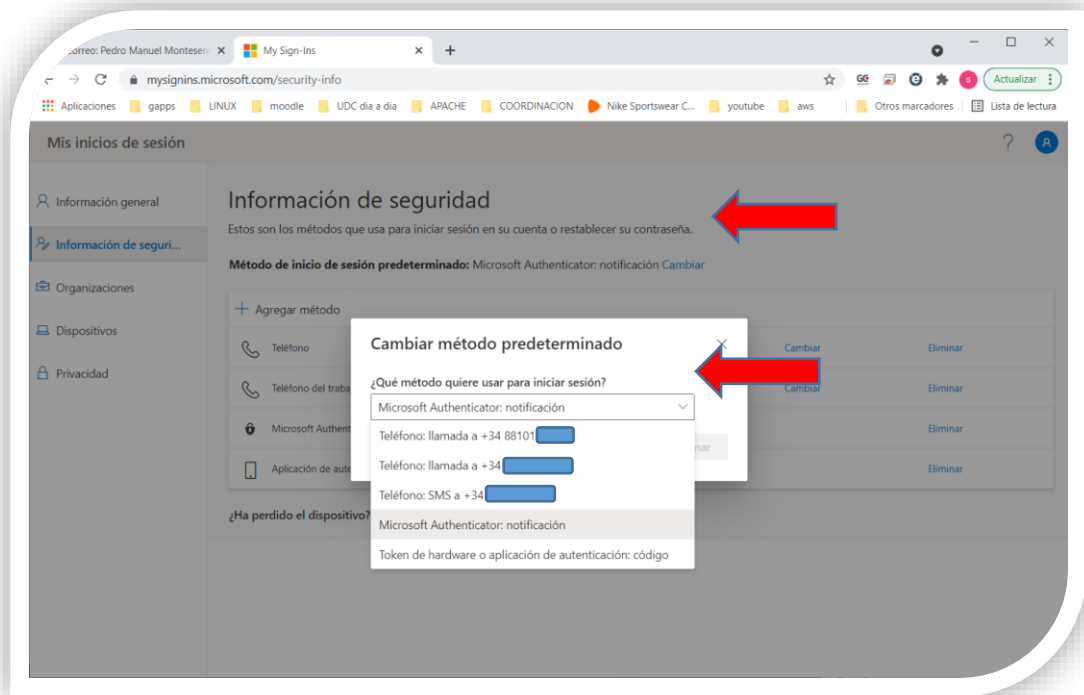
Correo: Pedro Manuel Montesen ×
My Sign-Ins ×
+
mysignins.microsoft.com/security-info
Actualizar
Aplicaciones gapps LINUX moodle UDC dia a dia APACHE COORDINACION Nike Sportswear C... youtube aws Otros marcadores Lista de lectura

Mis inicios de sesión
?

Información general
Información de seguri...
Organizaciones
Dispositivos
Privacidad

Información de seguridad
Estos son los métodos que usa para iniciar sesión en su cuenta o restablecer su contraseña.

Método de inicio de sesión predeterminado: Microsoft Authenticator: notificación Cambiar

+ Agregar método

Teléfono Cambiar Eliminar
Teléfono del traba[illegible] Cambiar Eliminar
Microsoft Authent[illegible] Eliminar
Aplicación de aute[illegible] Eliminar

¿Ha perdido el dispositivo?

Cambiar método predeterminado
×
¿Qué método quiere usar para iniciar sesión?
Microsoft Authenticator: notificación
Teléfono: llamada a +34 88101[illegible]
Teléfono: llamada a +34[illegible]
Teléfono: SMS a +34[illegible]
Microsoft Authenticator: notificación
Token de hardware o aplicación de autenticación: código
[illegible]nar